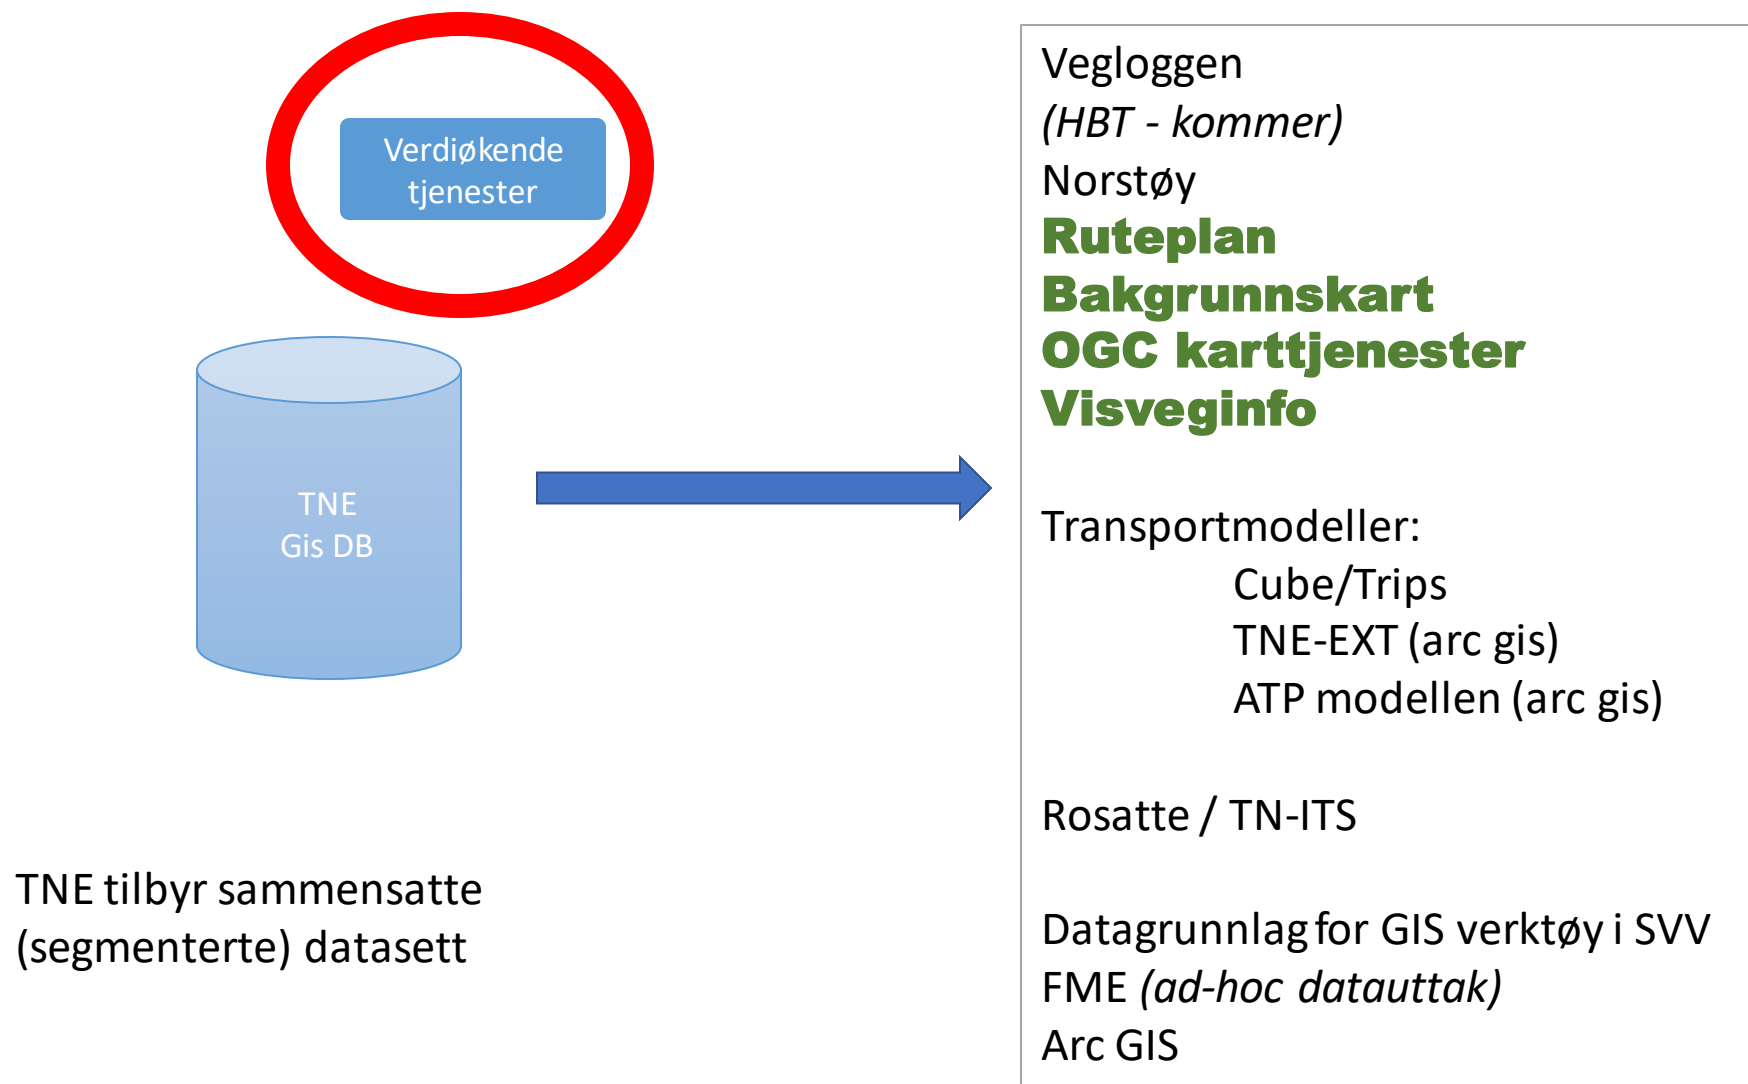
Verdiøkende tjenester

TNE
Gis DB

TNE tilbyr sammensatte (segmenterte) datasett

Vegloggen
(HBT - kommer)
Norstøy
Ruteplan
Bakgrunnskart
OGC karttjenester
Visveginfo

Transportmodeller:
Cube/Trips
TNE-EXT (arc gis)
ATP modellen (arc gis)

Rosatte / TN-ITS

Datagrunnlag for GIS verktøy i SVV
FME (ad-hoc datauttak)
Arc GIS